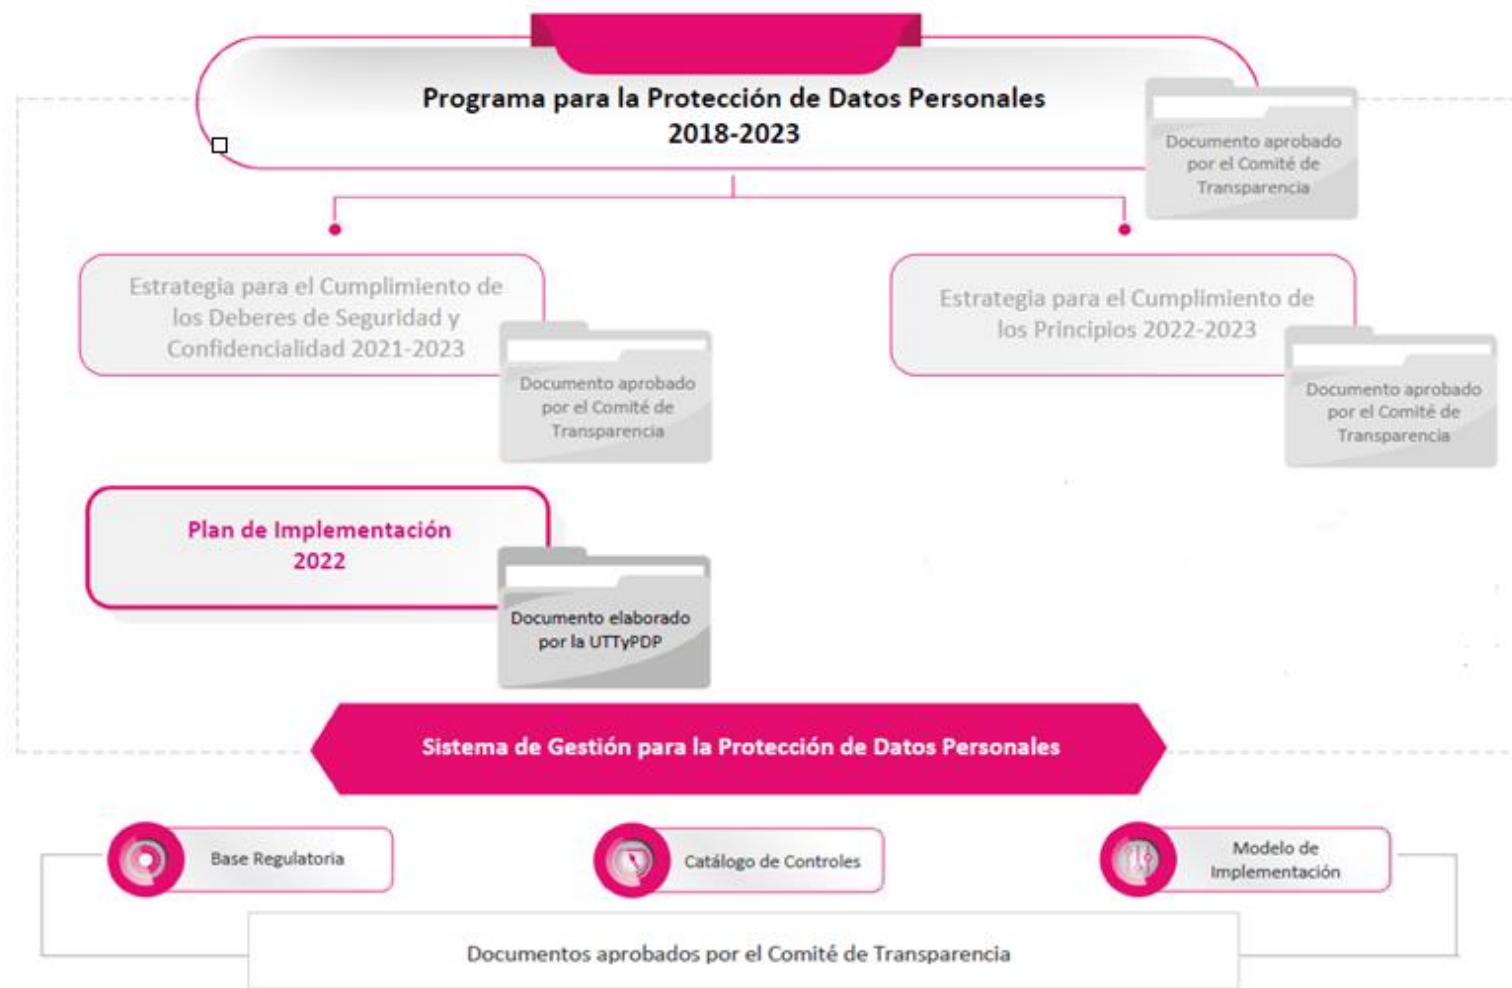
Programa para la Protección de Datos Personales 2018-2023

Documento aprobado por el Comité de Transparencia

Estrategia para el Cumplimiento de los Deberes de Seguridad y Confidencialidad 2021-2023

Documento aprobado por el Comité de Transparencia

Estrategia para el Cumplimiento de los Principios 2022-2023

Documento aprobado por el Comité de Transparencia

Plan de Implementación 2022

Documento elaborado por la UTTyPDP

Sistema de Gestión para la Protección de Datos Personales

Base Regulatoria

Catálogo de Controles

Modelo de Implementación

Documentos aprobados por el Comité de Transparencia